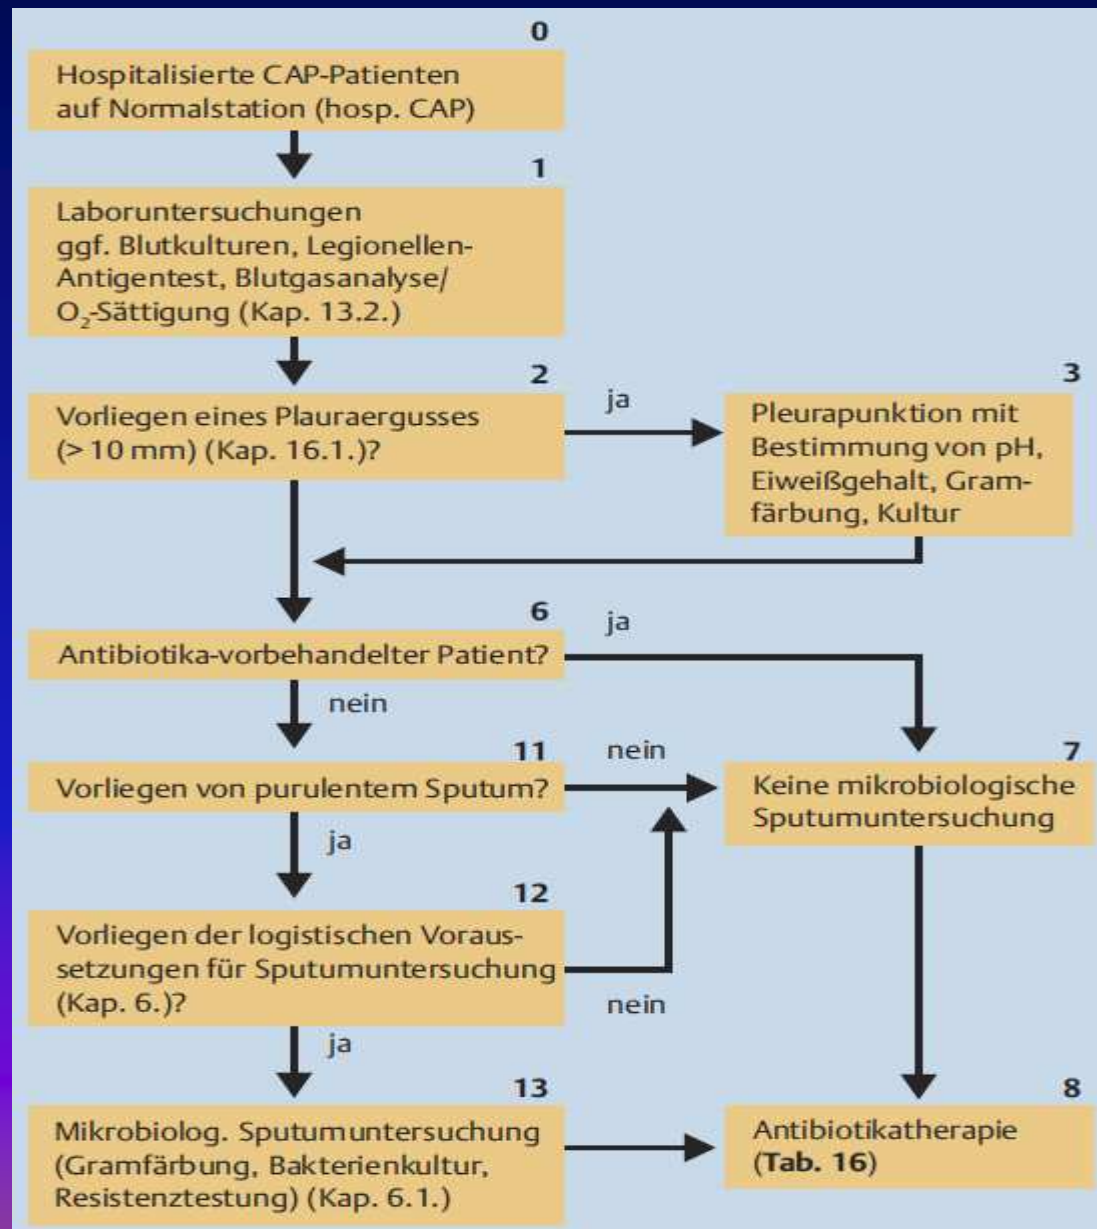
0
Hospitalisierte CAP-Patienten auf Normalstation (hosp. CAP)

1
Laboruntersuchungen ggf. Blutkulturen, Legionellen-Antigentest, Blutgasanalyse/ $O_2$-Sättigung (Kap. 13.2.)

2
Vorliegen eines Plauraergusses (> 10 mm) (Kap. 16.1.)?

ja

3
Pleurapunktion mit Bestimmung von pH, Eiweißgehalt, Gramfärbung, Kultur

6
Antibiotika-vorbehandelter Patient?

ja

nein

11
Vorliegen von purulentem Sputum?

nein

7
Keine mikrobiologische Sputumuntersuchung

ja

12
Vorliegen der logistischen Voraussetzungen für Sputumuntersuchung (Kap. 6.)?

nein

ja

13
Mikrobiolog. Sputumuntersuchung (Gramfärbung, Bakterienkultur, Resistenztestung) (Kap. 6.1.)

8
Antibiotikatherapie (Tab. 16)